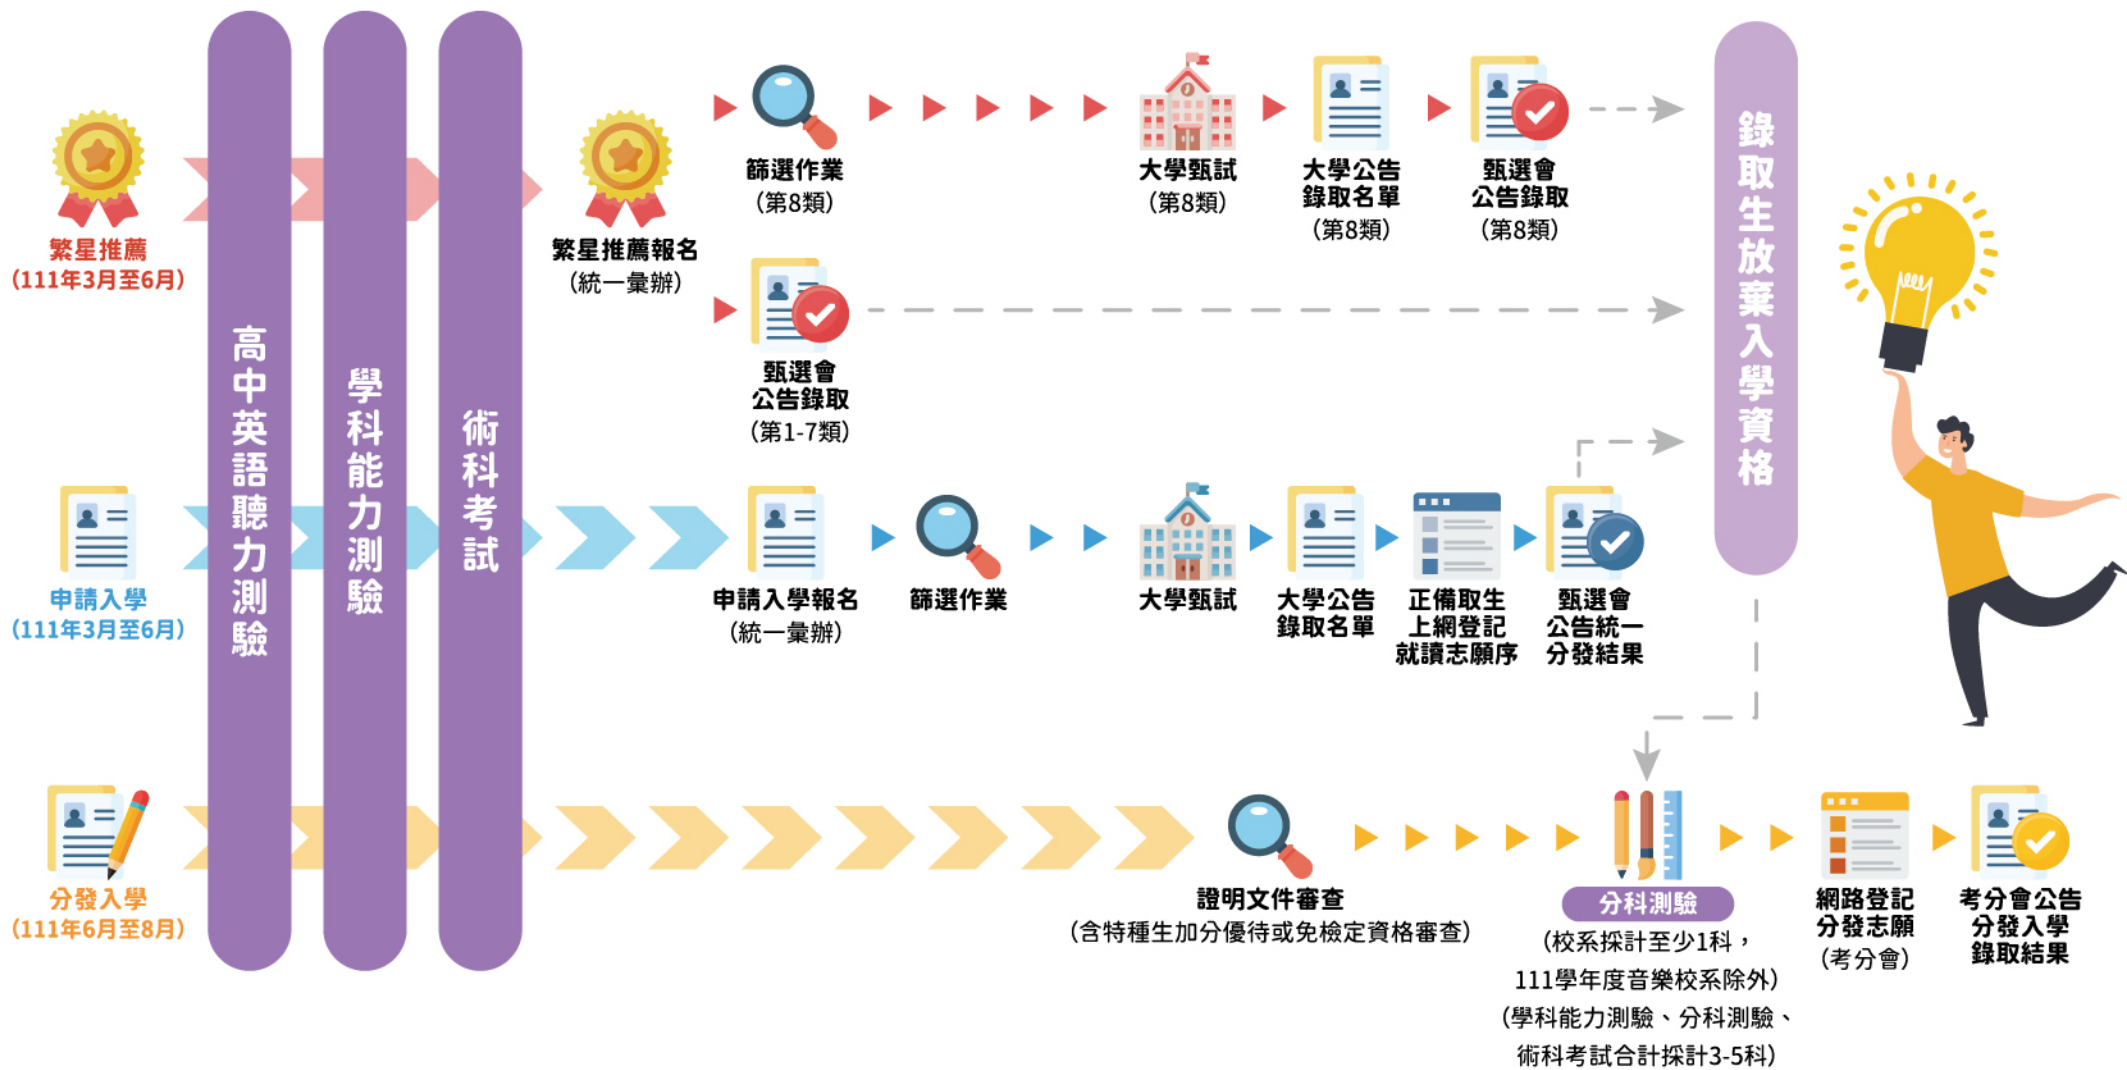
繁星推薦
(111年3月至6月)

高中英語聽力測驗

學科能力測驗

術科考試

繁星推薦報名
(統一彙辦)

篩選作業
(第8類)

大學甄試
(第8類)

大學公告錄取名單
(第8類)

甄選會公告錄取
(第8類)

甄選會公告錄取
(第1-7類)

錄取生放棄入學資格

申請入學
(111年3月至6月)

申請入學報名
(統一彙辦)

篩選作業

大學甄試

大學公告錄取名單

正備取生上網登記就讀志願序

甄選會公告統一分發結果

分發入學
(111年6月至8月)

證明文件審查
(含特種生加分優待或免檢定資格審查)

分科測驗
(校系採計至少1科，111學年度音樂校系除外)
(學科能力測驗、分科測驗、術科考試合計採計3-5科)

網路登記分發志願
(考分會)

考分會公告分發入學錄取結果